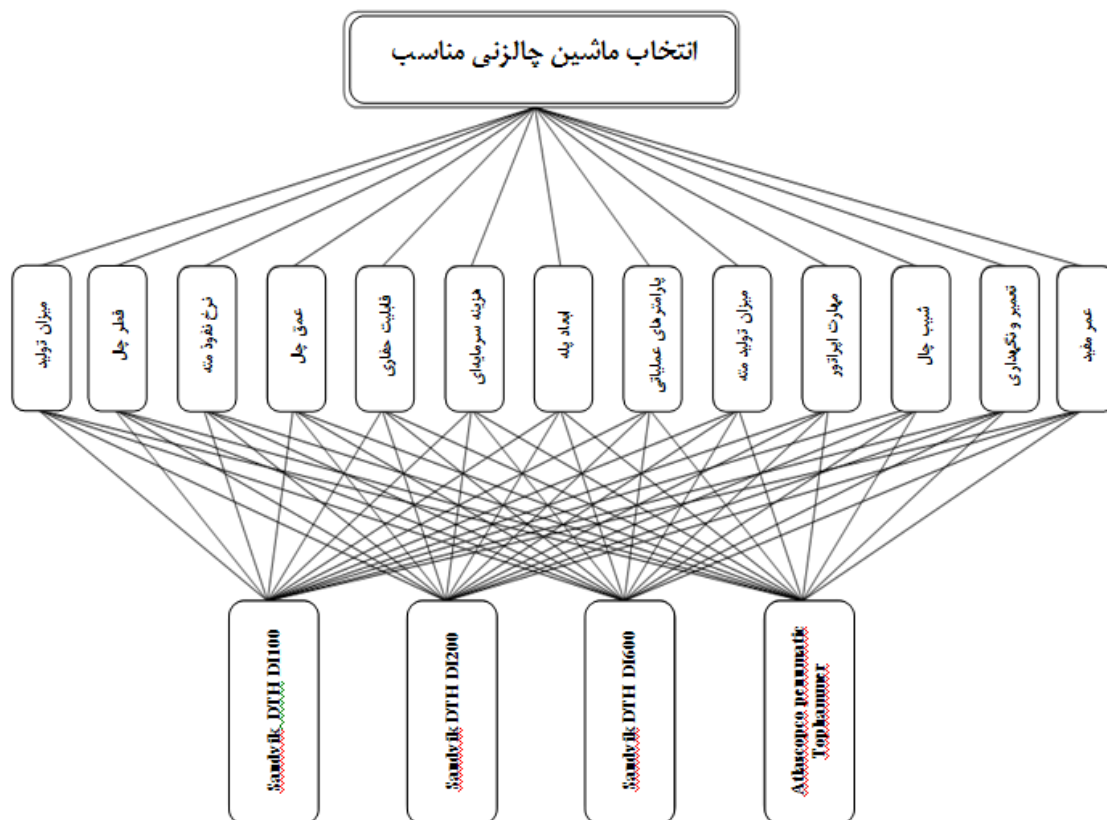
انتخاب ماشین چالزنی مناسب

میزان تولید

قطر چال

نرخ نفوذ مته

عمق چال

قابلیت حفاری

هزینه سرمایه‌ای

ایجاد پله

پارامترهای عملیاتی

میزان تولید مته

مهارت اپراتور

شیب چال

تعمیر و نگهداری

عمر مفید

Sandvik DTH DI100

Sandvik DTH DI200

Sandvik DTH DI600

Atlascopco pneumatic Tophammer